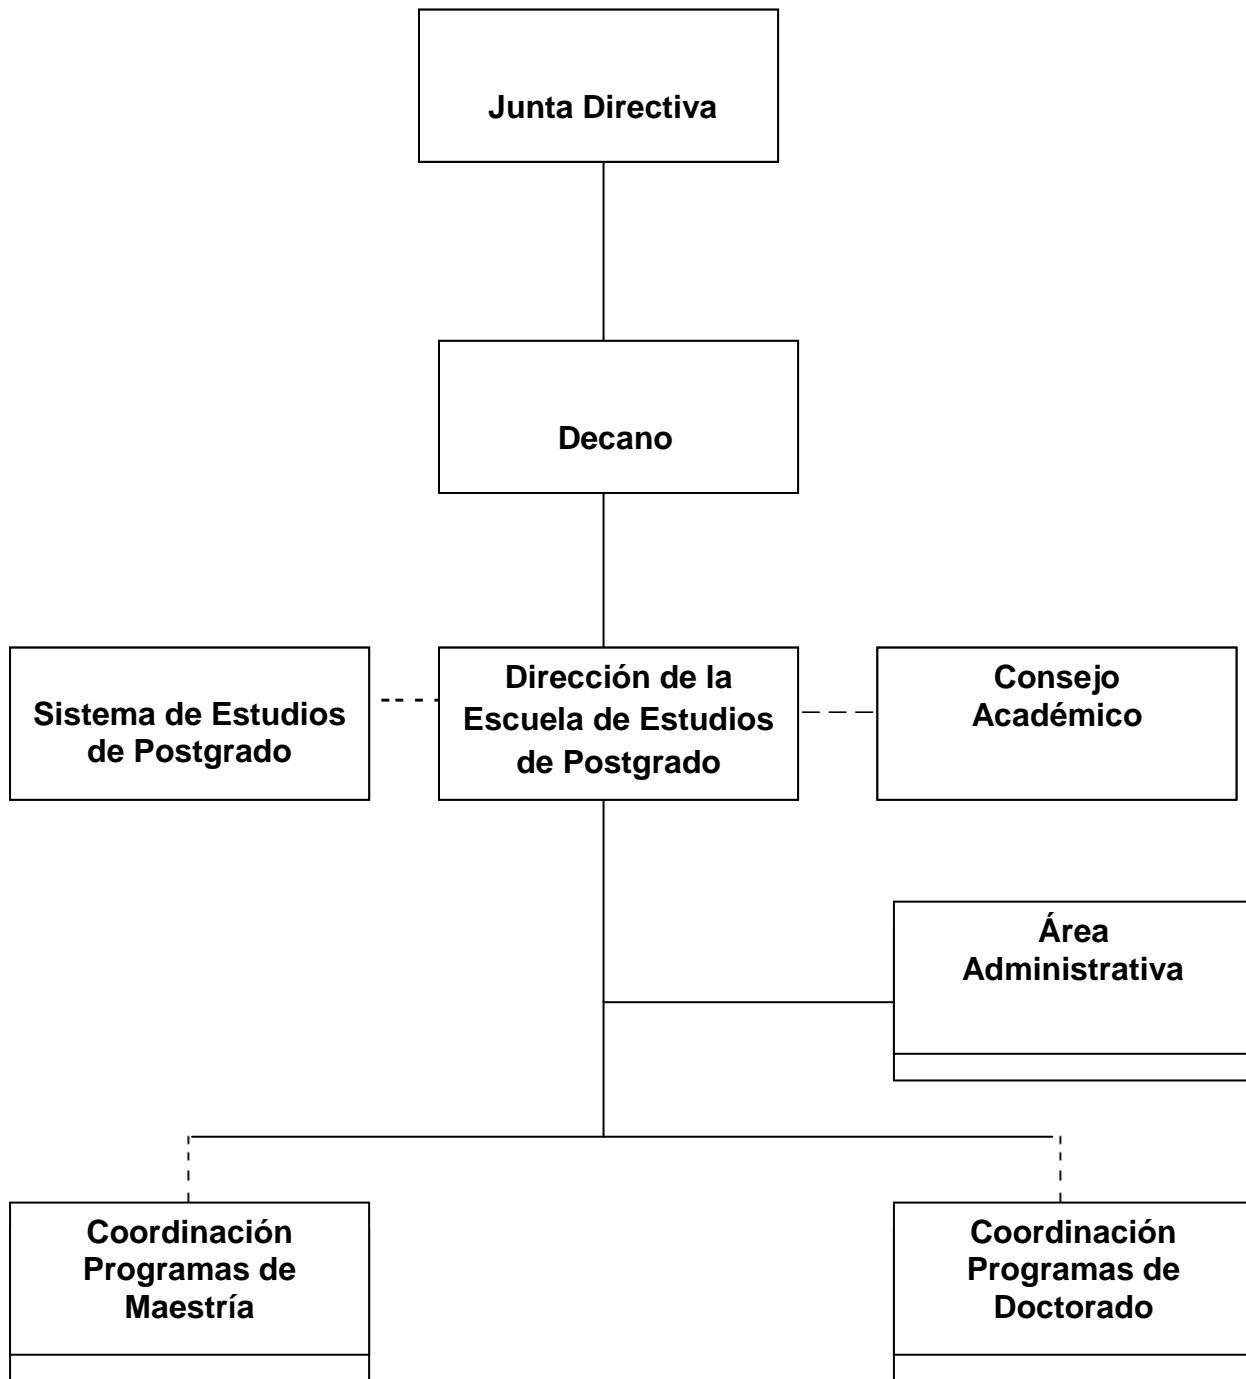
Junta Directiva

Decano

Sistema de Estudios de Postgrado

Dirección de la Escuela de Estudios de Postgrado

Consejo Académico

Área Administrativa

Coordinación Programas de Maestría

Coordinación Programas de Doctorado